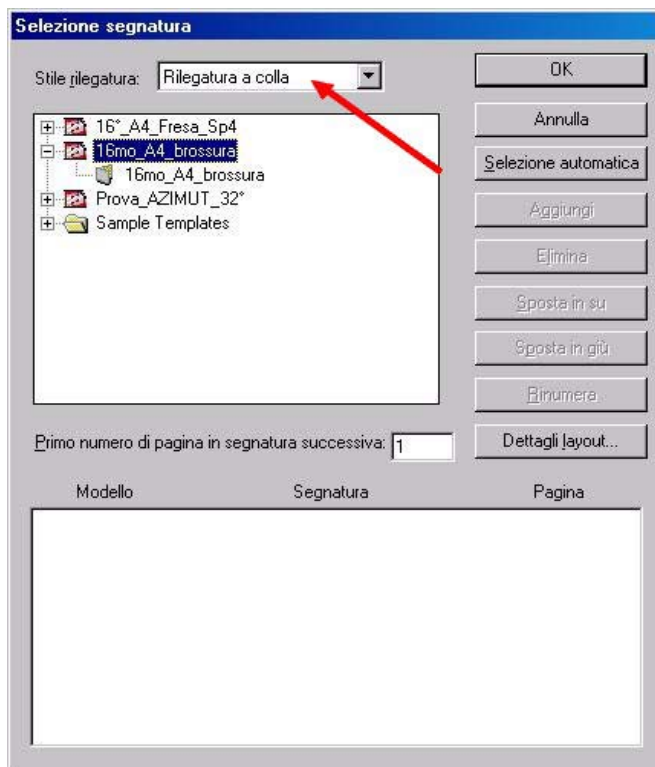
Selezione segnatura

Stile rilegatura: Rilegatura a colla

16°_A4_Fresa_Sp4
16mo_A4_brossura
16mo_A4_brossura
Prova_AZIMUT_32°
Sample Templates

OK
Annulla
Selezione automatica
Aggiungi
Elimina
Sposta in su
Sposta in giù
Rinumera

Primo numero di pagina in segnatura successiva: 1

Dettagli layout...

| Modello | Segnatura | Pagina |
|---|---|---|